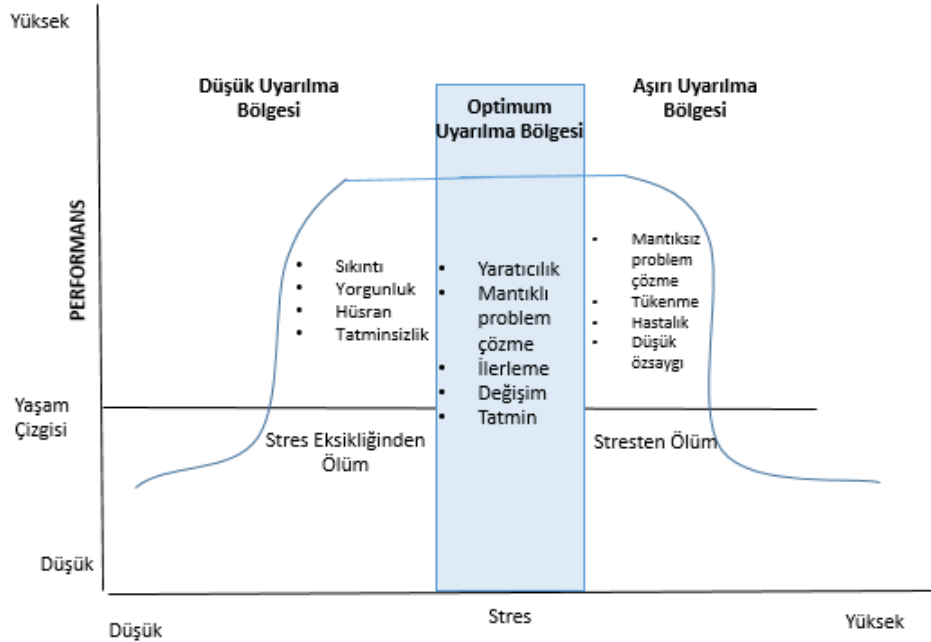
Yüksek

PERFORMANS

Düşük Uyarılma Bölgesi

Optimum Uyarılma Bölgesi

Aşırı Uyarılma Bölgesi

- Sıkıntı
- Yorgunluk
- Hüsran
- Tatminsizlik

- Yaratıcılık
- Mantıklı problem çözme
- İlerleme
- Değişim
- Tatmin

- Mantıksız problem çözme
- Tükenme
- Hastalık
- Düşük özsaygı

Yaşam Çizgisi

Stres Eksikliğinden Ölüm

Stresten Ölüm

Düşük

Düşük

Stres

Yüksek